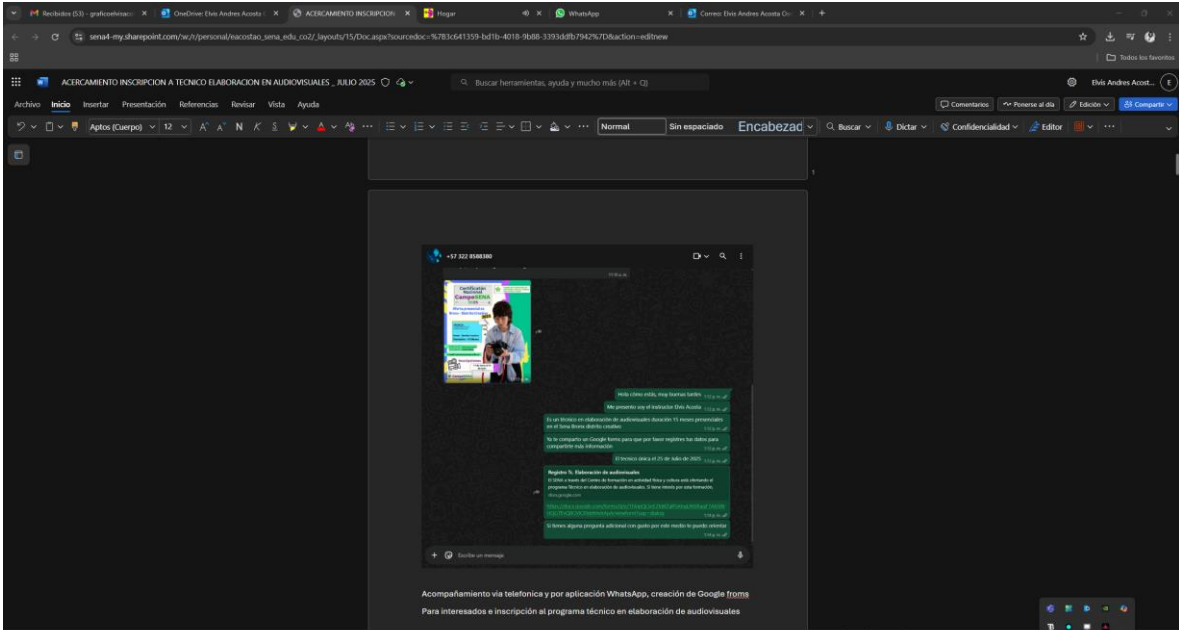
Recibidos (53) - graficoelvisaco | OneDrive: Elvis Andres Acosta | ACERCAMIENTO INSCRIPCION | Hogar | WhatsApp | Correo: Elvis Andres Acosta

sena4-my.sharepoint.com/:w:/r/personal/eacostao_sena_edu_co2/_layouts/15/Doc.aspx?sourcedoc=%7B3c641359-bd1b-4018-9b88-3393ddfb7942%7D&action=editnew

Todos los favoritos

ACERCAMIENTO INSCRIPCION A TECNICO ELABORACION EN AUDIOVISUALES _ JULIO 2025

Buscar herramientas, ayuda y mucho más (Alt + Q)

Elvis Andres Acost...

Archivo Inicio Insertar Presentación Referencias Revisar Vista Ayuda

Comentarios Ponerse al día Edición Compartir

Aptos (Cuerpo) 12 Normal Sin espaciado Encabezad Buscar Dictar Confidencialidad Editor

+57 322 8588380

Hola cómo estás, muy buenas tardes

Me presento soy el instructor Elvis Acosta

Es un técnico en elaboración de audiovisuales duración 15 meses presenciales en el Sena libano distrito creativo

Te le comparto un Google forms para que por favor registres tus datos para compartirte más información

El tecnico inicia el 25 de Julio de 2025

Registro T.. Elaboración de audiovisuales

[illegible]

Si tienes alguna pregunta adicional con gusto por este medio te puedo orientar

Escribe un mensaje

Acompañamiento via telefonica y por aplicación WhatsApp, creación de Google froms

Para interesados e inscripción al programa técnico en elaboración de audiovisuales